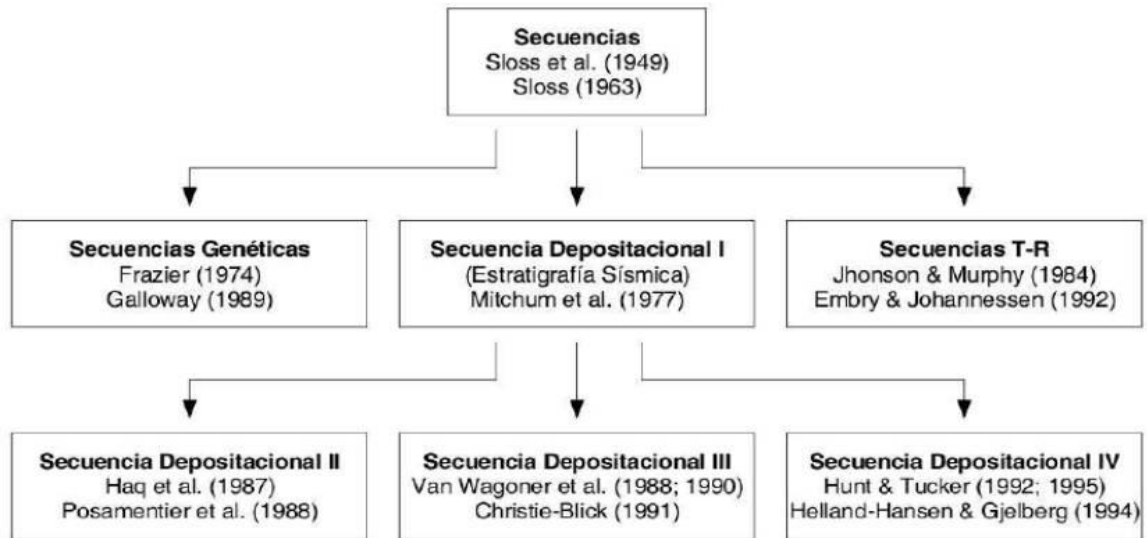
**Secuencias**
Sloss et al. (1949)
Sloss (1963)

**Secuencias Genéticas**
Frazier (1974)
Galloway (1989)

**Secuencia Depositacional I**
(Estratigrafía Sísmica)
Mitchum et al. (1977)

**Secuencias T-R**
Jhonson & Murphy (1984)
Embry & Johannessen (1992)

**Secuencia Depositacional II**
Haq et al. (1987)
Posamentier et al. (1988)

**Secuencia Depositacional III**
Van Wagoner et al. (1988; 1990)
Christie-Blick (1991)

**Secuencia Depositacional IV**
Hunt & Tucker (1992; 1995)
Helland-Hansen & Gjelberg (1994)